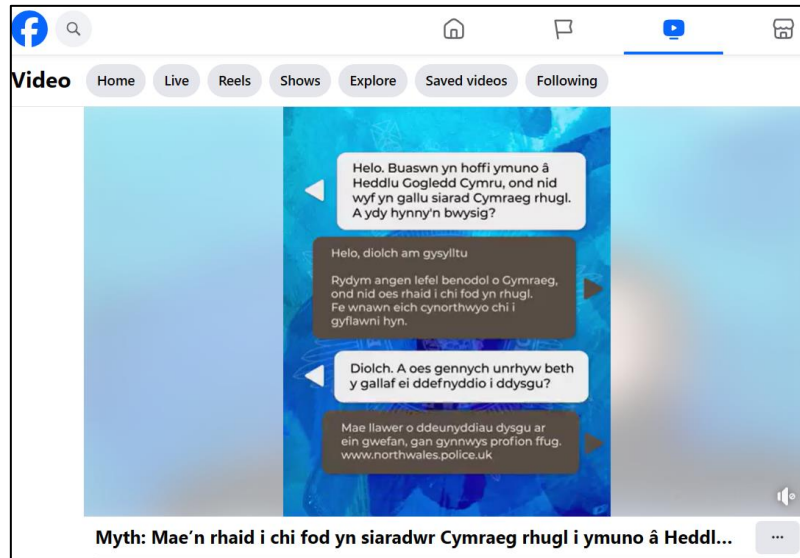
Video

Home Live Reels Shows Explore Saved videos Following

Helo. Buaswn yn hoffi ymuno â Heddlu Gogledd Cymru, ond nid wyf yn gallu siarad Cymraeg rhugl. A ydy hynny'n bwysig?

Helo, diolch am gysylltu

Rydym angen lefel benodol o Gymraeg, ond nid oes rhaid i chi fod yn rhugl. Fe wnawn eich cynorthwyo chi i gyflawni hyn.

Diolch. A oes gennych unrhyw beth y gallaf ei ddefnyddio i ddysgu?

Mae llawer o ddeunyddiau dysgu ar ein gwefan, gan gynnwys profion ffug. www.northwales.police.uk

Myth: Mae'n rhaid i chi fod yn siaradwr Cymraeg rhugl i ymuno â Heddl...

...